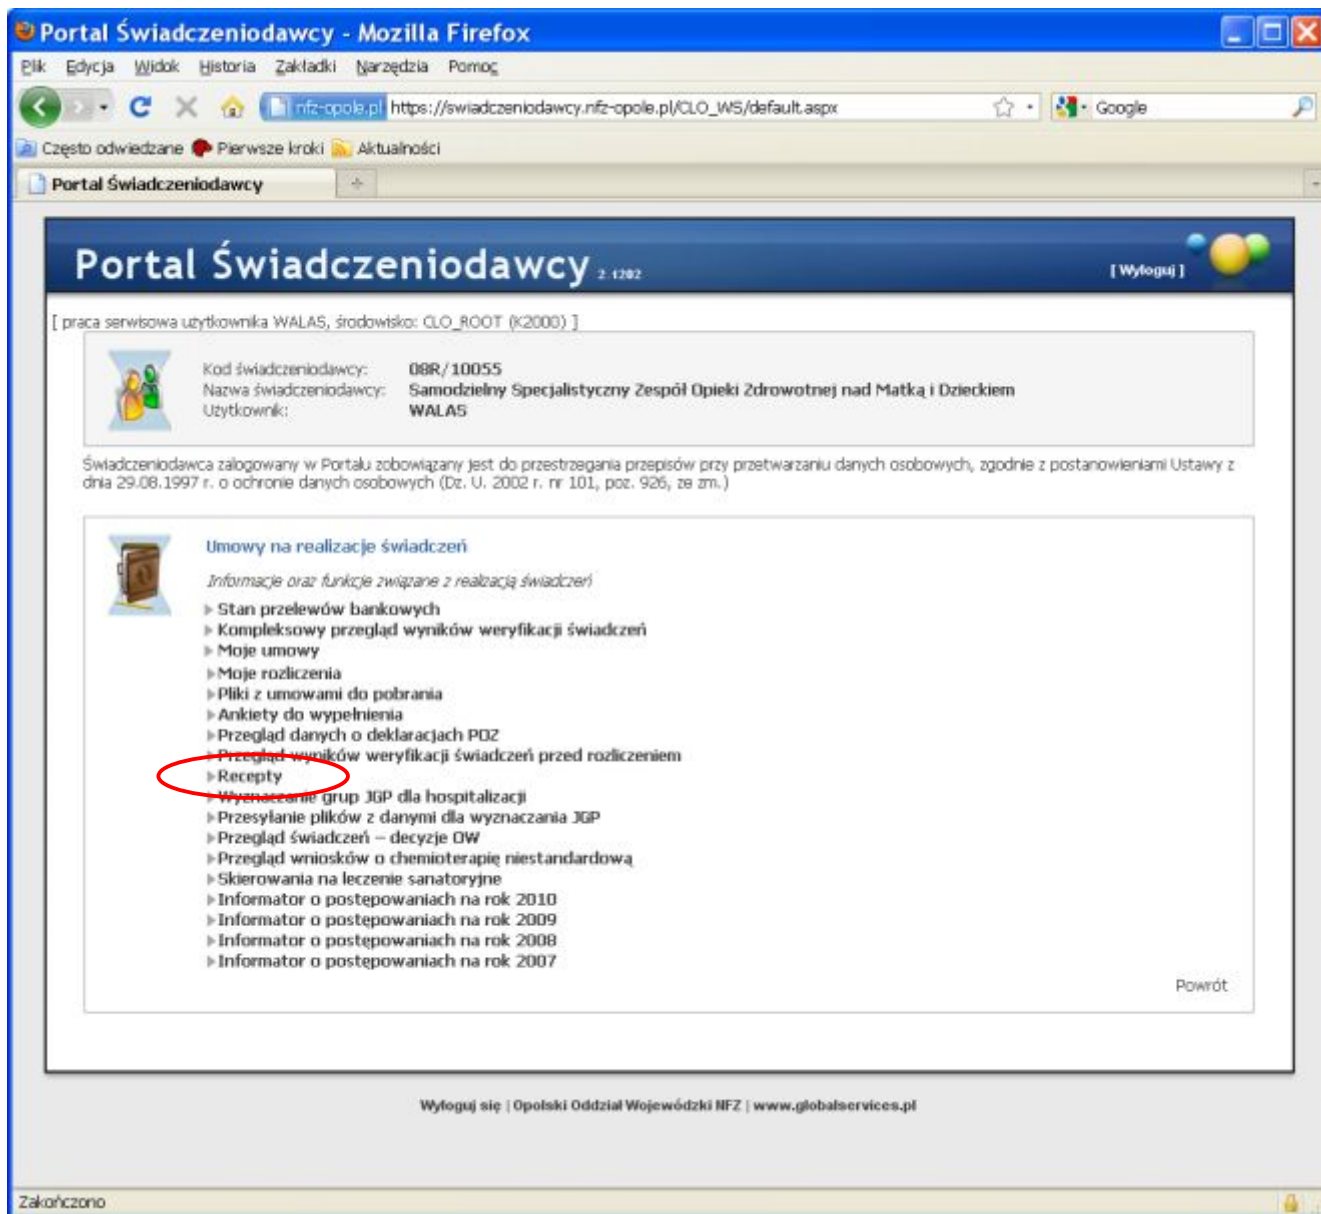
Portal Świadczeniodawcy - Mozilla Firefox

Plik Edycja Widok Historia Zakładki Narzędzia Pomoc

nfz-opole.pl https://swiadczeniodawcy.nfz-opole.pl/CLO_WS/default.aspx

Google

Często odwiedzane Pierwsze kroki Aktualności

Portal Świadczeniodawcy

Portal Świadczeniodawcy 2.1202

[ Wyloguj ]

[ praca serwisowa użytkownika WALAS, środowisko: CLO_ROOT (K2000) ]

Kod świadczeniodawcy: 08R/10055
Nazwa świadczeniodawcy: Samodzielny Specjalistyczny Zespół Opieki Zdrowotnej nad Matką i Dzieckiem
Użytkownik: WALAS

Świadczeniodawca zalogowany w Portalu zobowiązany jest do przestrzegania przepisów przy przetwarzaniu danych osobowych, zgodnie z postanowieniami Ustawy z dnia 29.08.1997 r. o ochronie danych osobowych (Dz. U. 2002 r. nr 101, poz. 926, ze zm.)

Umowy na realizacje świadczeń

Informacje oraz funkcje związane z realizacją świadczeń

Stan przelewów bankowych
Kompleksowy przegląd wyników weryfikacji świadczeń
Moje umowy
Moje rozliczenia
Pliki z umowami do pobrania
Ankiety do wypełnienia
Przegląd danych o deklaracjach POZ
Przegląd wyników weryfikacji świadczeń przed rozliczeniem
Recepty
Wyznaczanie grup JGP dla hospitalizacji
Przesyłanie plików z danymi dla wyznaczania JGP
Przegląd świadczeń – decyzje OW
Przegląd wniosków o chemioterapię niestandardową
Skierowania na leczenie sanatoryjne
Informator o postępowaniach na rok 2010
Informator o postępowaniach na rok 2009
Informator o postępowaniach na rok 2008
Informator o postępowaniach na rok 2007

Powrót

Wyloguj się | Opolski Oddział Wojewódzki NFZ | www.globalservices.pl

Zakończono